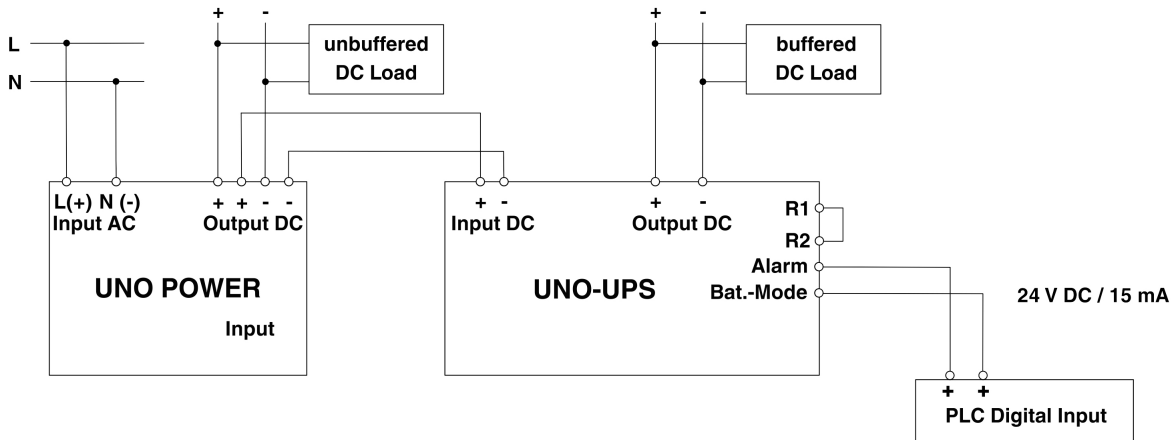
+ -
unbuffered
DC Load

+ -
buffered
DC Load

L
N

L(+) N (-)
Input AC

+ + - -
Output DC

UNO POWER

Input

+ -
Input DC

+ -
Output DC

R1
R2
Alarm
Bat.-Mode

UNO-UPS

24 V DC / 15 mA

+ +
PLC Digital Input